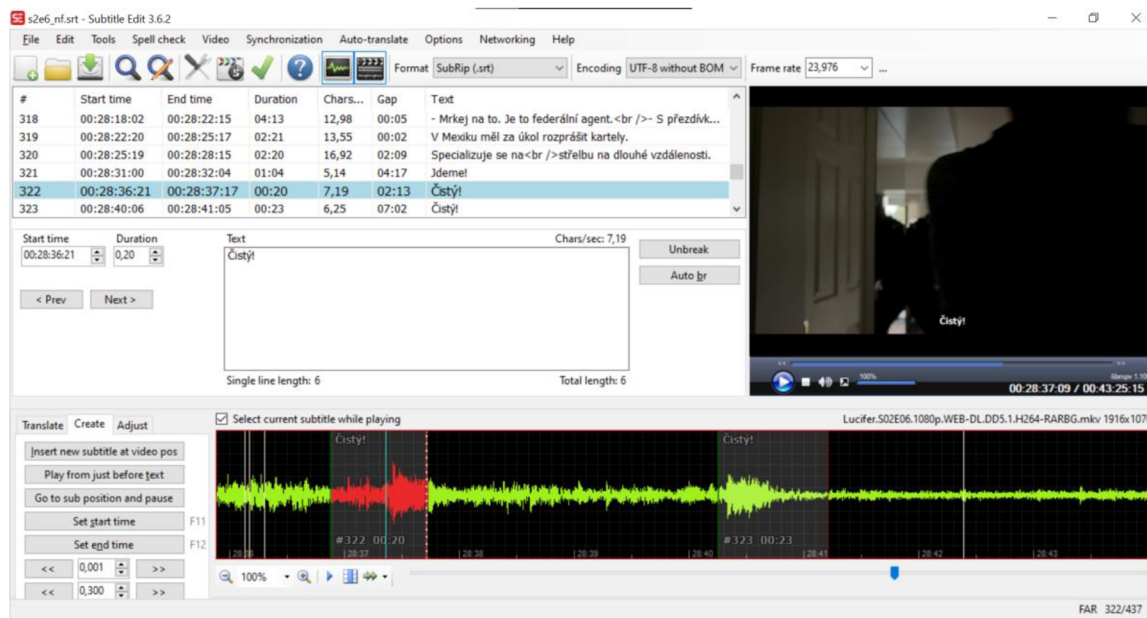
s2e6_nf.srt - Subtitle Edit 3.6.2

File Edit Tools Spell check Video Synchronization Auto-translate Options Networking Help

Format SubRip (.srt) Encoding UTF-8 without BOM Frame rate 23,976 ...

| # | Start time | End time | Duration | Chars... | Gap | Text |
|---|---|---|---|---|---|---|
| 318 | 00:28:18:02 | 00:28:22:15 | 04:13 | 12,98 | 00:05 | - Mrkej na to. Je to federální agent.<br />- S přezdívk... |
| 319 | 00:28:22:20 | 00:28:25:17 | 02:21 | 13,55 | 00:02 | V Mexiku měl za úkol rozprášit kartely. |
| 320 | 00:28:25:19 | 00:28:28:15 | 02:20 | 16,92 | 02:09 | Specializuje se na<br />střelbu na dlouhé vzdálenosti. |
| 321 | 00:28:31:00 | 00:28:32:04 | 01:04 | 5,14 | 04:17 | Jdeme! |
| 322 | 00:28:36:21 | 00:28:37:17 | 00:20 | 7,19 | 02:13 | Čistý! |
| 323 | 00:28:40:06 | 00:28:41:05 | 00:23 | 6,25 | 07:02 | Čistý! |

Start time Duration Text Chars/sec: 7,19
00:28:36:21 0,20
Čistý!
Unbreak
Auto br
< Prev Next >
Single line length: 6 Total length: 6

Čistý!
100%
00:28:37:09 / 00:43:25:15

Translate Create Adjust
Select current subtitle while playing
Lucifer.S02E06.1080p.WEB-DL.DD5.1.H264-RARBG.mkv 1916x107
Insert new subtitle at video pos
Play from just before text
Go to sub position and pause
Set start time F11
Set end time F12
<< 0,001 >>
<< 0,300 >>

Čistý! Čistý!
#322 00:20 #323 00:23
28:36 28:37 28:38 28:39 28:40 28:41 28:42 28:43
100%

FAR 322/437